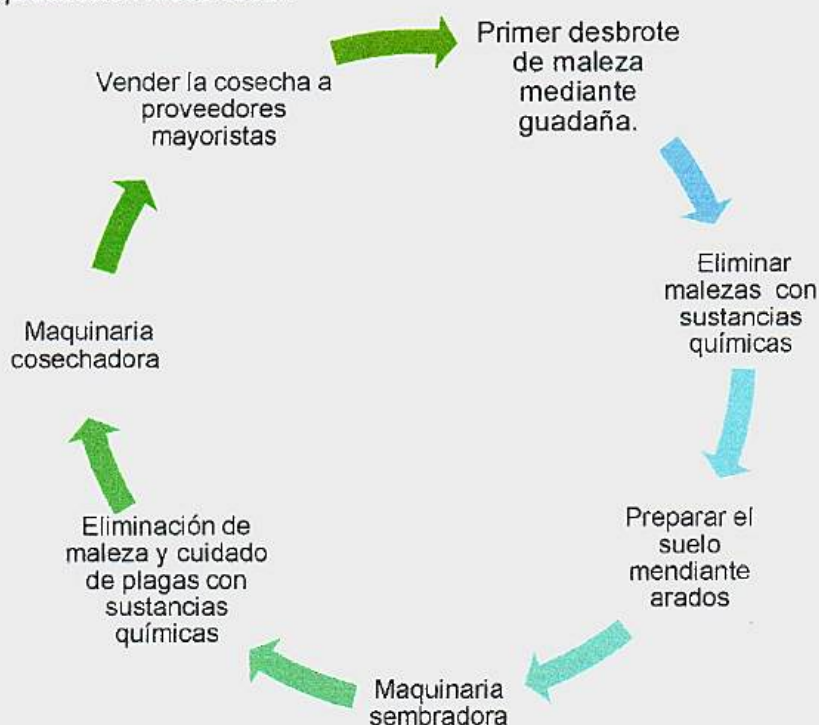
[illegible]

Primer desbrote de maleza mediante guadaña.

Eliminar malezas con sustancias químicas

Preparar el suelo mendiante arados

Maquinaria sembradora

Eliminación de maleza y cuidado de plagas con sustancias químicas

Maquinaria cosechadora

Vender la cosecha a proveedores mayoristas